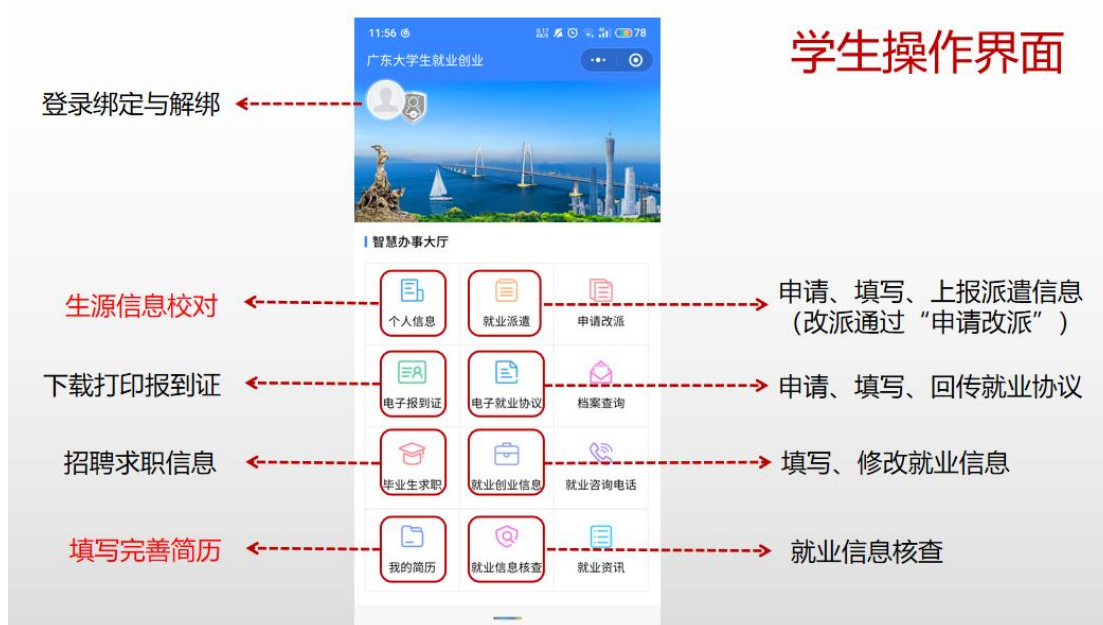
11:56

78

广东大学生就业创业

学生操作界面

登录绑定与解绑

智慧办事大厅

生源信息校对

个人信息

就业派遣

申请改派

申请、填写、上报派遣信息（改派通过“申请改派”）

下载打印报到证

电子报到证

电子就业协议

档案查询

申请、填写、回传就业协议

招聘求职信息

毕业生求职

就业创业信息

就业咨询电话

填写、修改就业信息

填写完善简历

我的简历

就业信息核查

就业资讯

就业信息核查